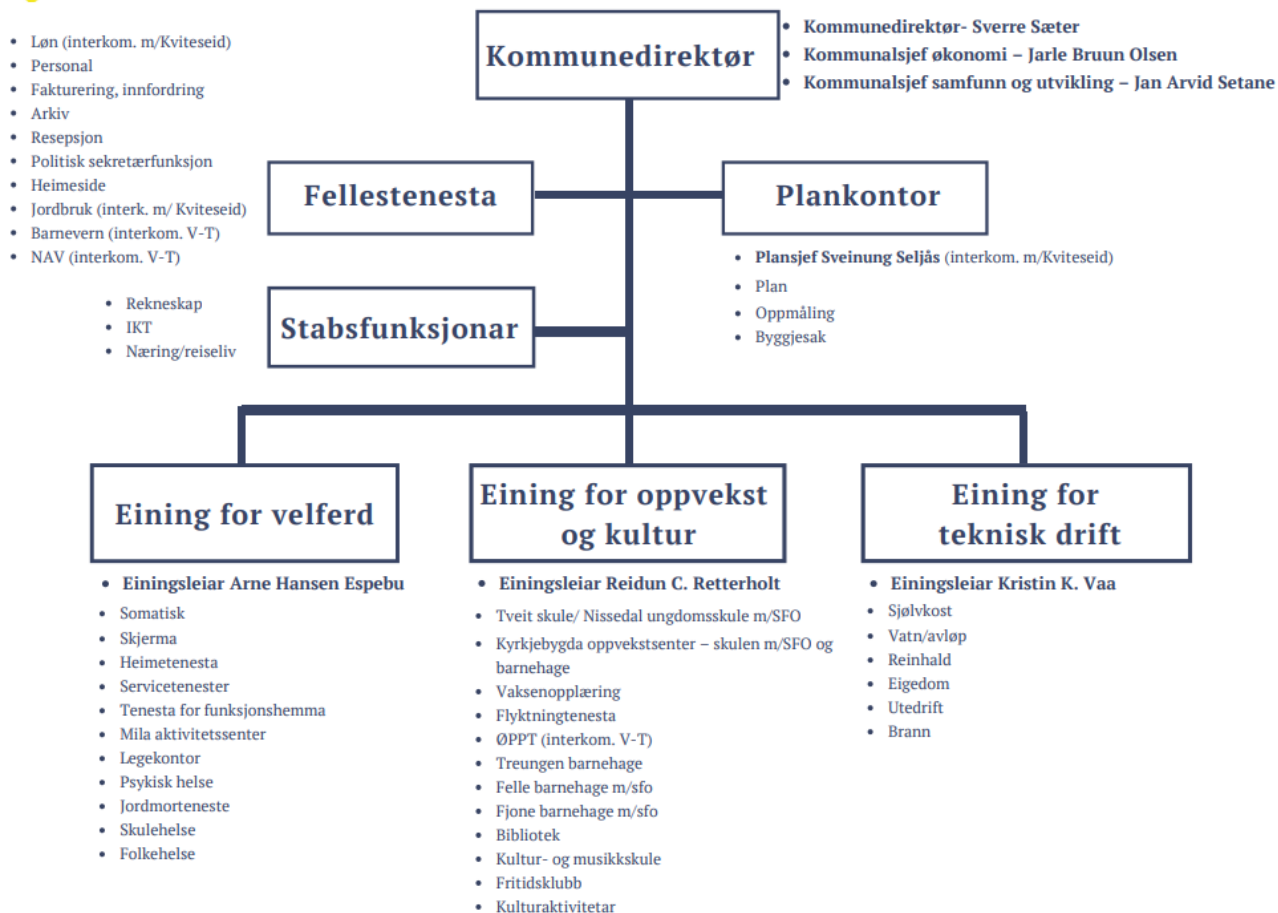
Kommunedirektør

- Kommunedirektør- Sverre Sæter
- Kommunalsjef økonomi – Jarle Bruun Olsen
- Kommunalsjef samfunn og utvikling – Jan Arvid Setane

- Løn (interkom. m/Kviteseid)
- Personal
- Fakturering, innfordring
- Arkiv
- Resepsjon
- Politisk sekretærfunksjon
- Heimeside
- Jordbruk (interk. m/ Kviteseid)
- Barnevern (interkom. V-T)
- NAV (interkom. V-T)

Fellestenesta

Plankontor

- Plansjef Sveinung Seljås (interkom. m/Kviteseid)
- Plan
- Oppmåling
- Byggjesak

- Rekneskap
- IKT
- Næring/reiseliv

Stabsfunksjonar

Eining for velferd

- Einingsleiar Arne Hansen Espebu
- Somatisk
- Skjerma
- Heimetenesta
- Servicetenester
- Tenesta for funksjonshemma
- Mila aktivitetssenter
- Legekontor
- Psykisk helse
- Jordmorteneste
- Skulehelse
- Folkehelse

Eining for oppvekst og kultur

- Einingsleiar Reidun C. Retterholt
- Tveit skule/ Nissedal ungdomsskule m/SFO
- Kyrkjebygda oppvekstsenter – skulen m/SFO og barnehage
- Vaksenopplæring
- Flyktningtenesta
- ØPPT (interkom. V-T)
- Treungen barnehage
- Felle barnehage m/sfo
- Fjone barnehage m/sfo
- Bibliotek
- Kultur- og musikkskule
- Fritidsklubb
- Kulturaktivitetar

Eining for teknisk drift

- Einingsleiar Kristin K. Vaa
- Sjølvkost
- Vatn/avløp
- Reinhald
- Eigedom
- Utedrift
- Brann